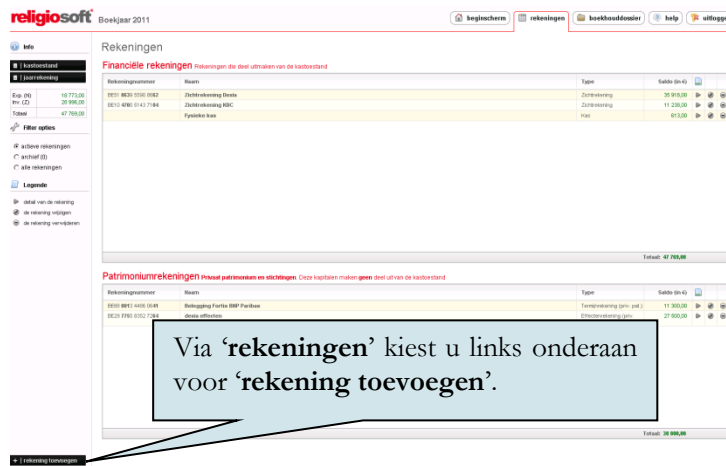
religiosoft Boekjaar 2011

beginscherm | rekeningen | boekhouddossier | help | uitlogg

Info

kastoestand
jaarrekening

| | |
|---|---|
| Exp. (N) | 18 773,00 |
| Inv. (Z) | 28 996,00 |
| Totaal | 47 769,00 |

Filter opties

actieve rekeningen
archief (0)
alle rekeningen

Legende

detail van de rekening
de rekening wijzigen
de rekening verwijderen

Rekeningen

Financiële rekeningen Rekeningen die deel uitmaken van de kastoestand

| Rekeningnummer | Naam | Type | Saldo (in €) |
|---|---|---|---|
| BE51 0635 5598 0062 | Zichtrekening Dexia | Zichtrekening | 35 918,00 |
| BE10 4760 0143 7104 | Zichtrekening KBC | Zichtrekening | 11 238,00 |
| | Fysieke kas | Kas | 613,00 |

Totaal: 47 769,00

Patrimoniumrekeningen Privaat patrimonium en stichtingen. Deze kapitalen maken geen deel uit van de kastoestand.

| Rekeningnummer | Naam | Type | Saldo (in €) |
|---|---|---|---|
| BE88 0013 4408 0041 | Belegging Fortis BNP Paribas | Termijnrekening (priv. pat.) | 11 300,00 |
| BE29 7701 0352 7264 | dexia effecten | Effectenrekening (priv. | 27 600,00 |

Totaal: 38 900,00

Via ‘rekeningen’ kiest u links onderaan voor ‘rekening toevoegen’.

+ | rekening toevoegen